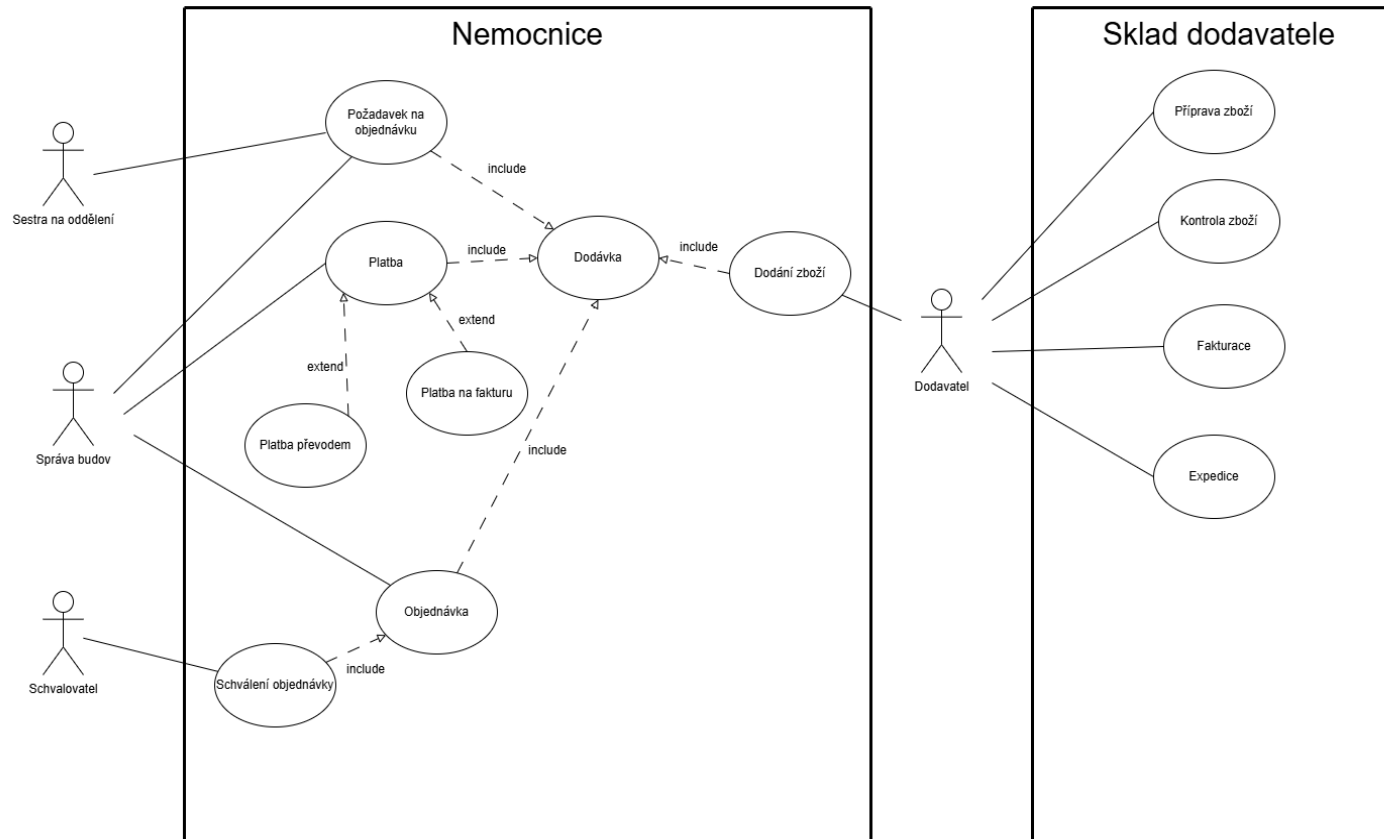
Nemocnice

Sklad dodavatele

Sestra na oddělení

Požadavek na objednávku

include

Platba

include

Dodávka

include

Dodání zboží

extend

extend

Platba na fakturu

Platba převodem

Správa budov

include

Objednávka

Schvalovatel

Schválení objednávky

include

Příprava zboží

Kontrola zboží

Dodavatel

Fakturace

Expedice